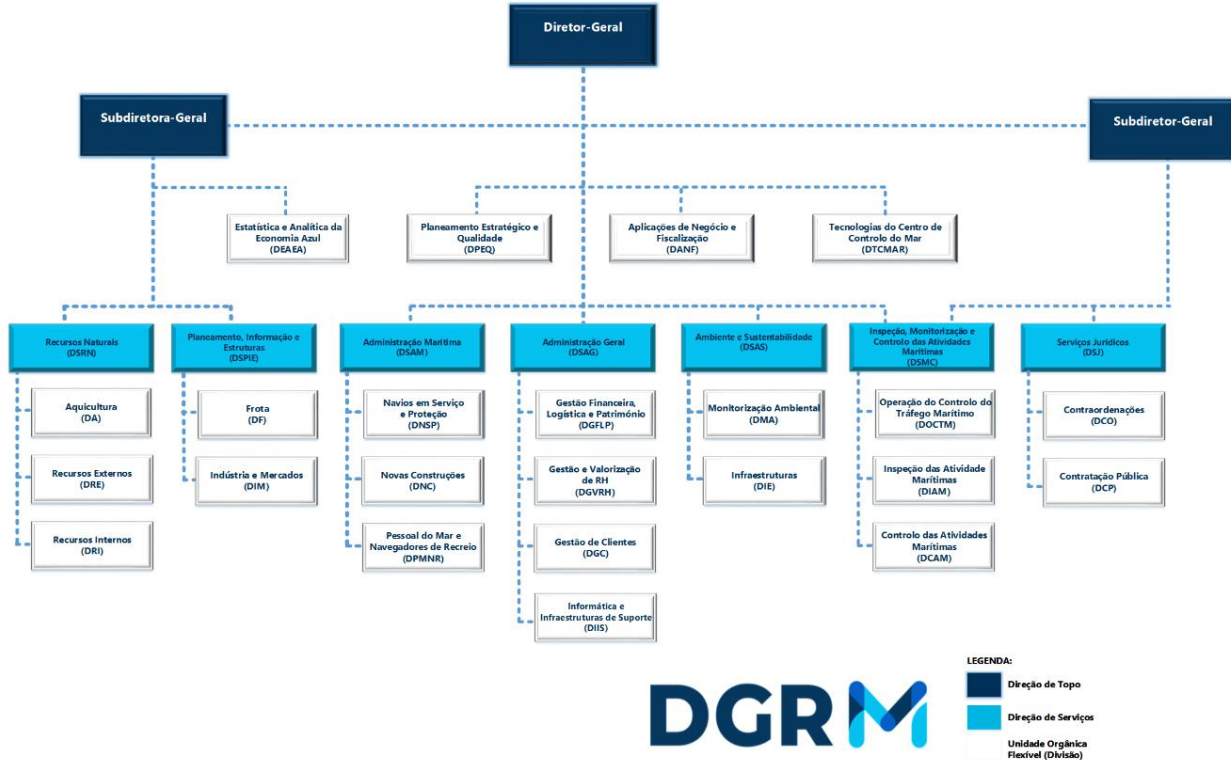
Diretor-Geral

Subdiretora-Geral

Subdiretor-Geral

Estatística e Analítica da Economia Azul (DEAEA)

Planeamento Estratégico e Qualidade (DPEQ)

Aplicações de Negócio e Fiscalização (DANF)

Tecnologias do Centro de Controlo do Mar (DTCMAR)

Recursos Naturais (DSRN)

Aquicultura (DA)

Recursos Externos (DRE)

Recursos Internos (DRI)

Planeamento, Informação e Estruturas (DSPIE)

Frota (DF)

Indústria e Mercados (DIM)

Administração Marítima (DSAM)

Navios em Serviço e Proteção (DNSP)

Novas Construções (DNC)

Pessoal do Mar e Navegadores de Recreio (DPMNR)

Administração Geral (DSAG)

Gestão Financeira, Logística e Património (DGFLP)

Gestão e Valorização de RH (DGVRH)

Gestão de Clientes (DGC)

Informática e Infraestruturas de Suporte (DIIS)

Ambiente e Sustentabilidade (DSAS)

Monitorização Ambiental (DMA)

Infraestruturas (DIE)

Inspeção, Monitorização e Controlo das Atividades Marítimas (DSMC)

Operação do Controlo do Tráfego Marítimo (DOCTM)

Inspeção das Atividade Marítimas (DIAM)

Controlo das Atividades Marítimas (DCAM)

Serviços Jurídicos (DSJ)

Contraordenações (DCO)

Contratação Pública (DCP)

DGRM

LEGENDA:
Direção de Topo
Direção de Serviços
Unidade Orgânica Flexível (Divisão)